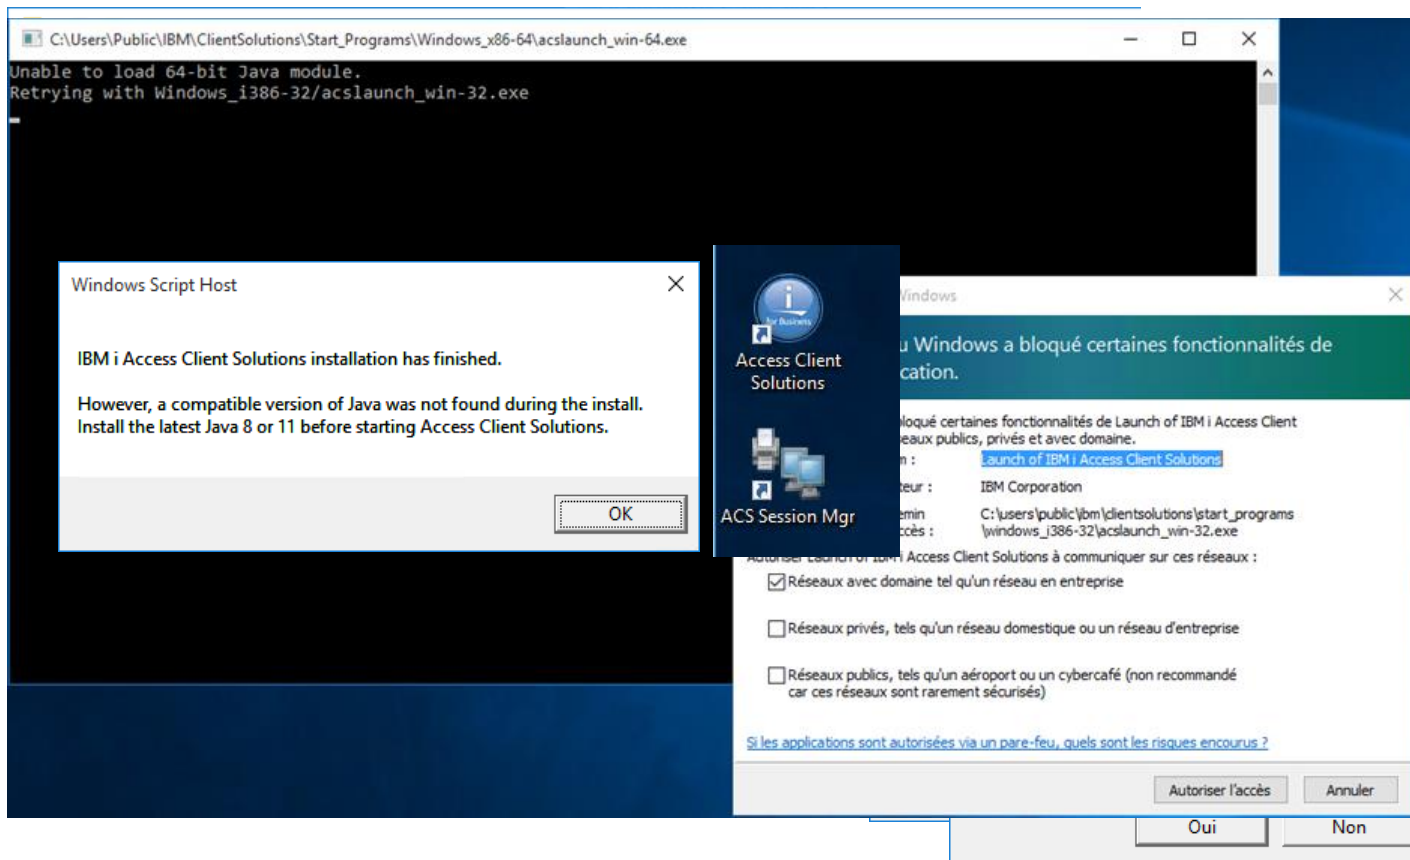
C:\Users\Public\IBM\ClientSolutions\Start_Programs\Windows_x86-64\acslaunch_win-64.exe

Unable to load 64-bit Java module.
Retrying with Windows_i386-32/acslaunch_win-32.exe

Windows Script Host

IBM i Access Client Solutions installation has finished.

However, a compatible version of Java was not found during the install. Install the latest Java 8 or 11 before starting Access Client Solutions.

OK

for Business

Access Client Solutions

ACS Session Mgr

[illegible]indows

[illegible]u Windows a bloqué certaines fonctionnalités de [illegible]cation.

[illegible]loqué certaines fonctionnalités de Launch of IBM i Access Client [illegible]eaux publics, privés et avec domaine.

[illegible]n : Launch of IBM i Access Client Solutions

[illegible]eur : IBM Corporation

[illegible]emin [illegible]cès : C:\users\public\ibm\clientsolutions\start_programs \windows_i386-32\acslaunch_win-32.exe

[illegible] Access Client Solutions à communiquer sur ces réseaux :

Réseaux avec domaine tel qu'un réseau en entreprise

Réseaux privés, tels qu'un réseau domestique ou un réseau d'entreprise

Réseaux publics, tels qu'un aéroport ou un cybercafé (non recommandé car ces réseaux sont rarement sécurisés)

Si les applications sont autorisées via un pare-feu, quels sont les risques encourus ?

Autoriser l'accès

Annuler

Oui

Non